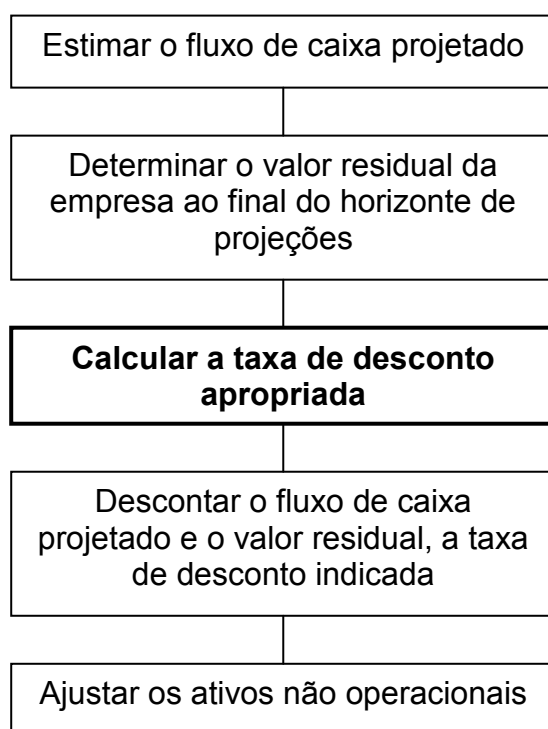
Estimar o fluxo de caixa projetado

Determinar o valor residual da empresa ao final do horizonte de projeções

Calcular a taxa de desconto apropriada

Descontar o fluxo de caixa projetado e o valor residual, a taxa de desconto indicada

Ajustar os ativos não operacionais